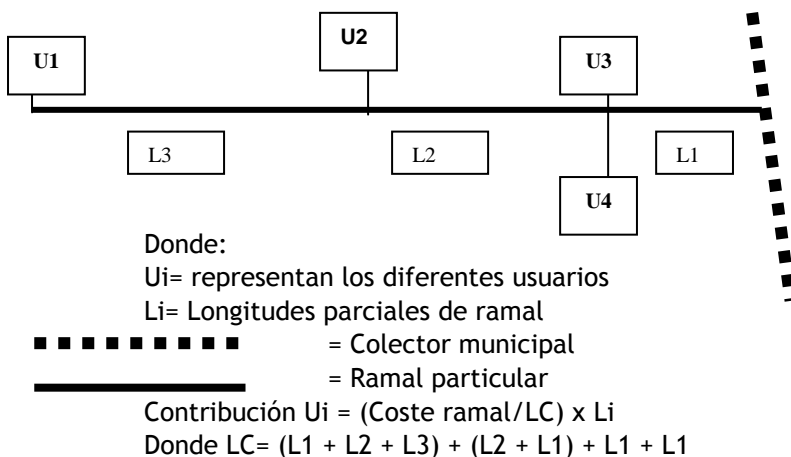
U1

U2

U3

L3

L2

L1

U4

Donde:
Ui= representan los diferentes usuarios
Li= Longitudes parciales de ramal
= Colector municipal
= Ramal particular
Contribución Ui = (Coste ramal/LC) x Li
Donde LC= (L1 + L2 + L3) + (L2 + L1) + L1 + L1